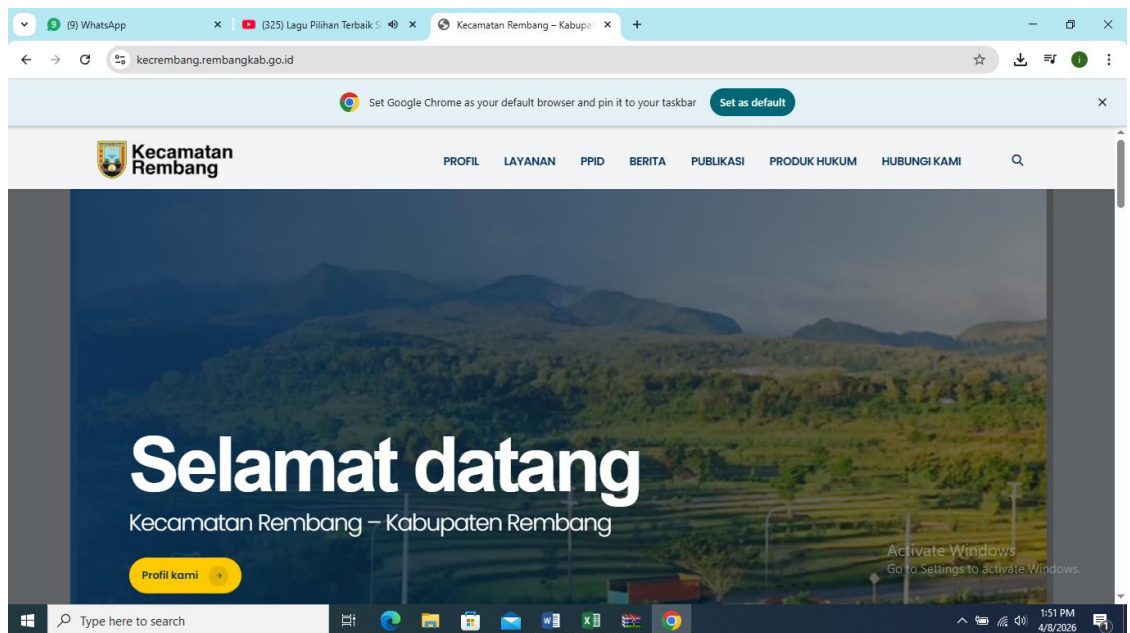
(9) WhatsApp
(325) Lagu Pilihan Terbaik S
Kecamatan Rembang – Kabupa
kecrembang.rembangkab.go.id
Set Google Chrome as your default browser and pin it to your taskbar
Set as default
Kecamatan Rembang
PROFIL LAYANAN PPID BERITA PUBLIKASI PRODUK HUKUM HUBUNGI KAMI

Selamat datang
Kecamatan Rembang – Kabupaten Rembang
Profil kami

Activate Windows
Go to Settings to activate Windows.
Type here to search
1:51 PM
4/8/2026